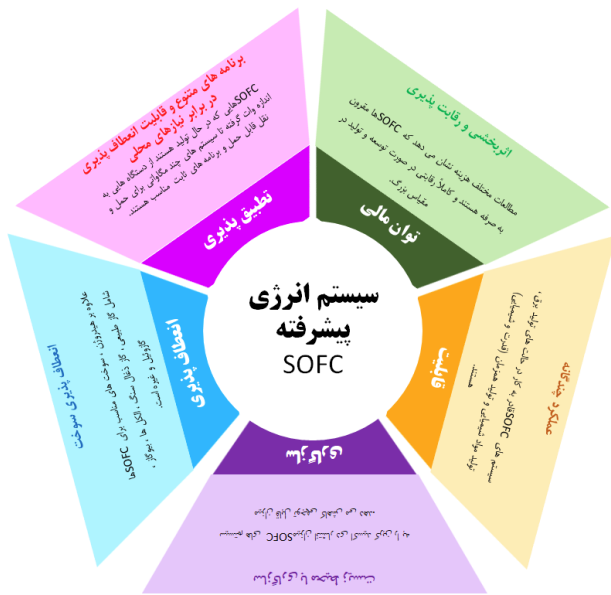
سیستم انرژی پیشرفته
SOFC

توان مالی

اثربخشی و رقابت پذیری

مطالعات مختلف هزینه نشان می دهد که SOFCها مقرون به صرفه هستند و کاملاً رقابتی در صورت توسعه و تولید در مقیاس بزرگ.

تطبیق پذیری

برنامه های متنوع و قابلیت انعطاف پذیری در برابر نیازهای محلی

SOFCهایی که در حال تولید هستند از دستگاه هایی به اندازه وات گرفته تا سیستم های چند مگاواتی برای حمل و نقل قابل حمل و برنامه های ثابت مناسب هستند.

انعطاف پذیری

انعطاف پذیری سوخت

علاوه بر هیدروژن، سوخت های مناسب برای SOFCها شامل گاز طبیعی، گاز ذغال سنگ، الکل ها، بیوگاز، گازوئیل و غیره است.

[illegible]

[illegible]

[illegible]

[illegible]

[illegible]

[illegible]